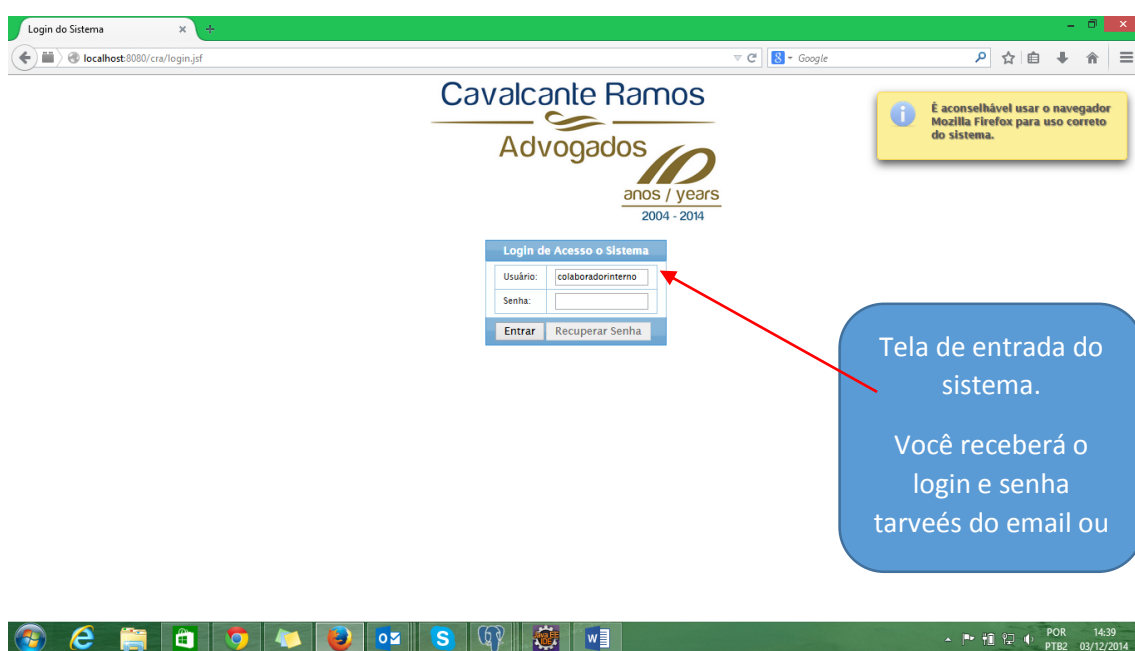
Login do Sistema

localhost:8080/cra/login.jsf

Google

Cavalcante Ramos
Advogados
10
anos / years
2004 - 2014

É aconselhável usar o navegador Mozilla Firefox para uso correto do sistema.

Login de Acesso o Sistema

| Usuário: | colaboradorinterno |
|---|---|
| Senha: | |

Entrar
Recuperar Senha

Tela de entrada do sistema.

Você receberá o login e senha tarveés do email ou

POR
PTB2
14:39
03/12/2014